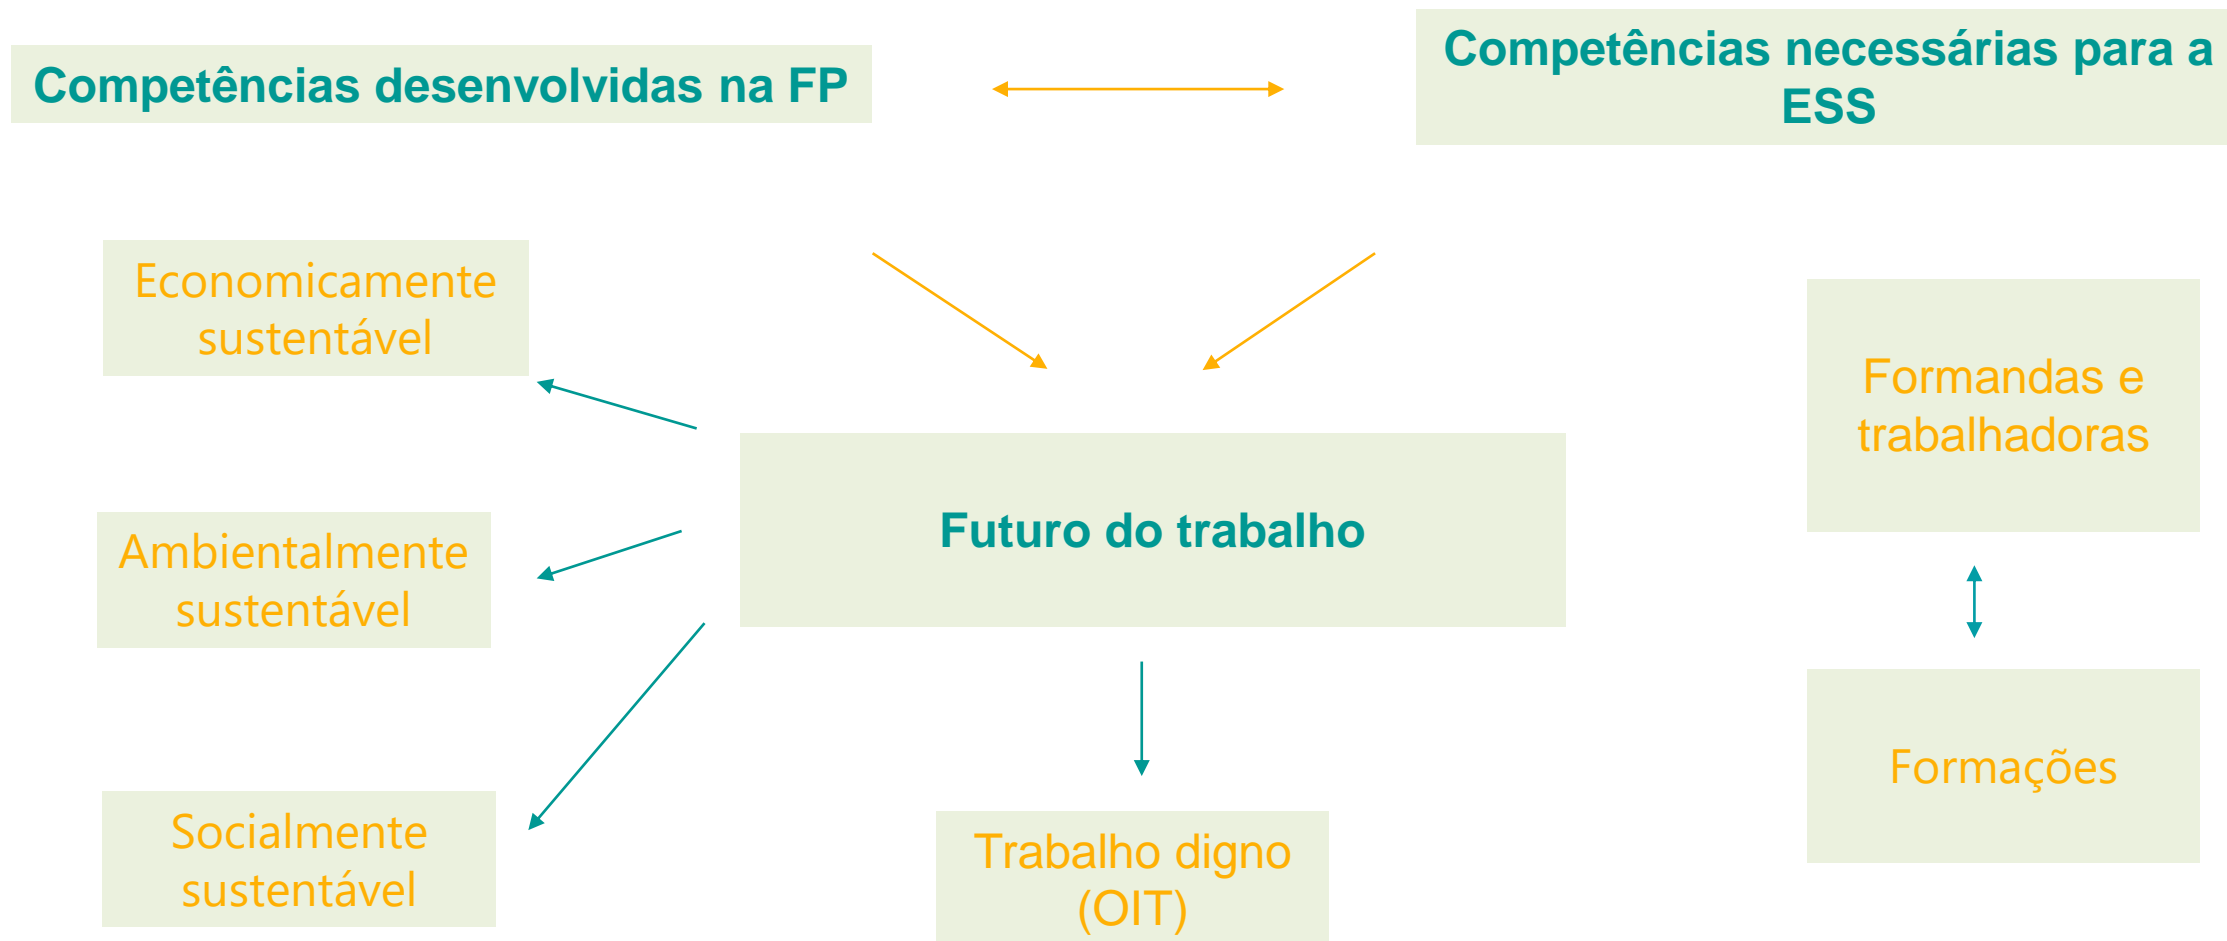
Competências desenvolvidas na FP

Competências necessárias para a ESS

Economicamente sustentável

Formandas e trabalhadoras

Futuro do trabalho

Ambientalmente sustentável

Formações

Socialmente sustentável

Trabalho digno (OIT)